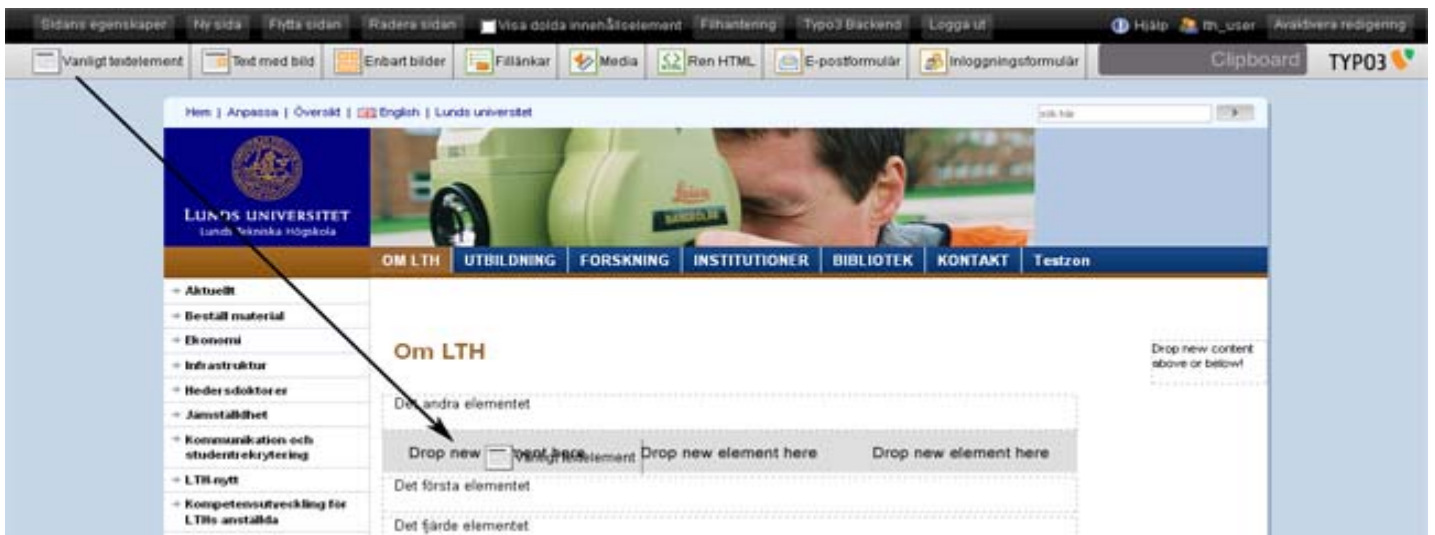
Sidans egenskaper | Ny sida | Flytta sidan | Radera sidan | Visa dolda innehållselement | Filhantering | Typo3 Backend | Logga ut | Hjälp | lth_user | Avaktivera redigering

Vanligt textelement | Text med bild | Enbart bilder | Fillänkar | Media | Ren HTML | E-postformulär | Inloggningsformulär | Clipboard | TYPO3

Hem | Anpassa | Översikt | English | Lunds universitet

sök här

LUNDS UNIVERSITET
Lunds Tekniska Högskola

OM LTH | UTBILDNING | FORSKNING | INSTITUTIONER | BIBLIOTEK | KONTAKT | Testzon

Aktuellt
Beställ material
Ekonomi
Infrastruktur
Hedersdoktorer
Jämställdhet
Kommunikation och studentrekrytering
LTH-nytt
Kompetensutveckling för LTHs anställda

Om LTH

Drop new content above or below!

Det andra elementet

Drop new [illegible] here | Vanligt textelement | Drop new element here | Drop new element here

Det första elementet

Det fjärde elementet